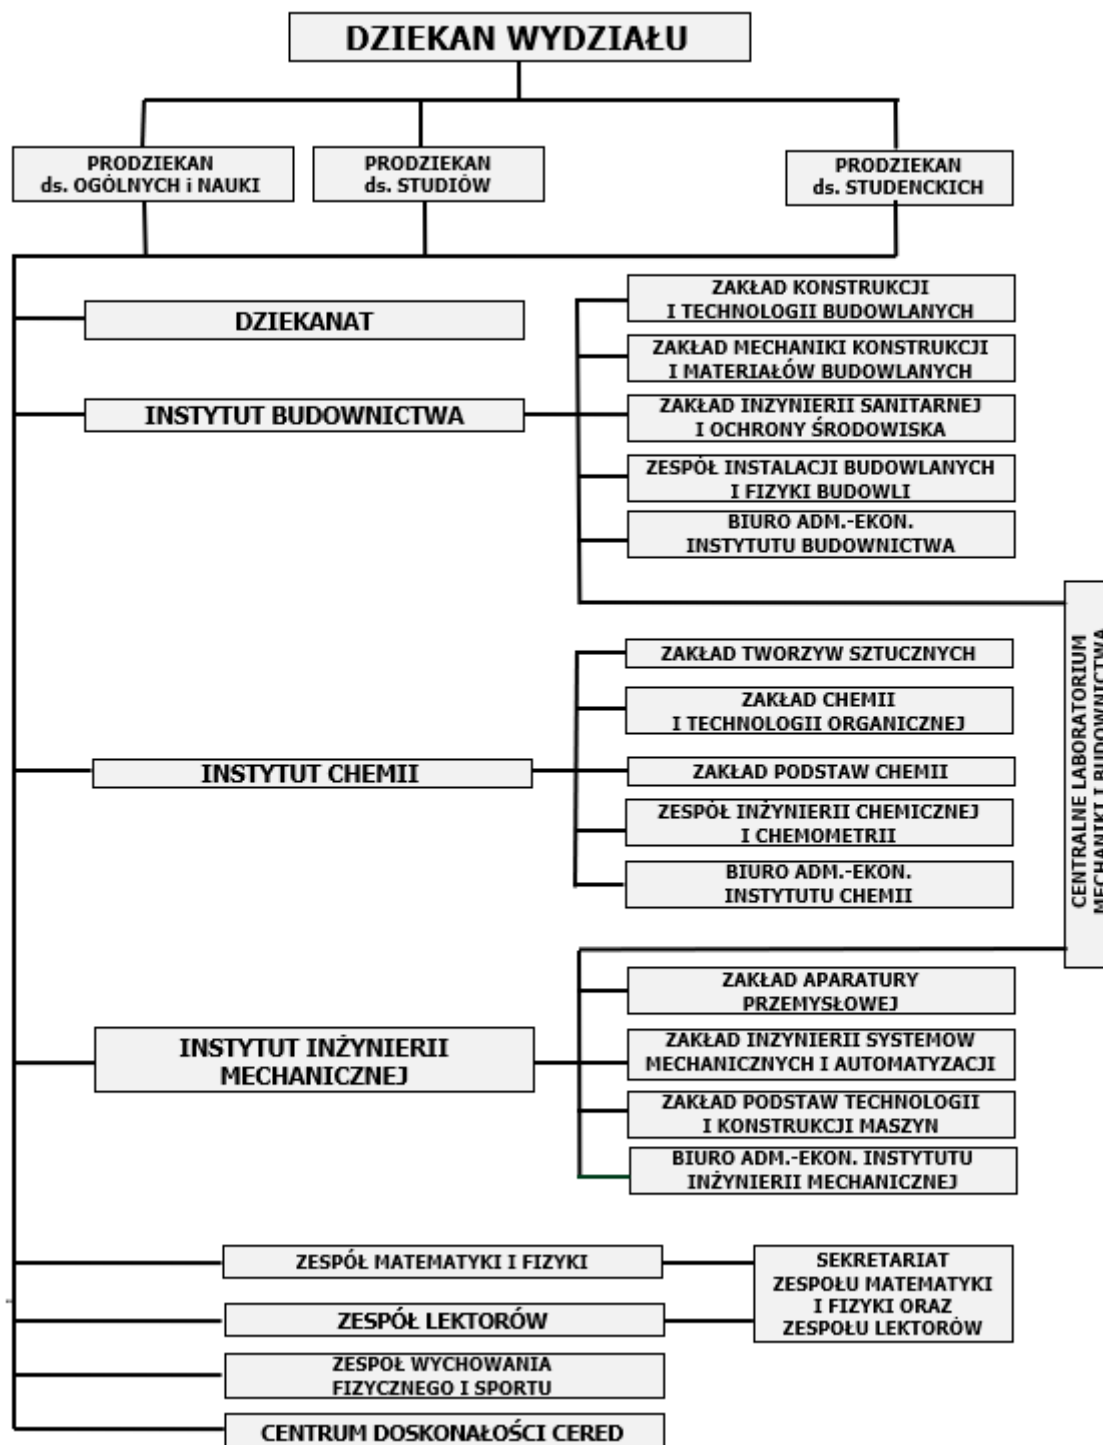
DZIEKAN WYDZIAŁU

PRODZIEKAN ds. OGÓLNYCH i NAUKI

PRODZIEKAN ds. STUDIÓW

PRODZIEKAN ds. STUDENCKICH

DZIEKANAT

INSTYTUT BUDOWNICTWA

ZAKŁAD KONSTRUKCJI I TECHNOLOGII BUDOWLANYCH

ZAKŁAD MECHANIKI KONSTRUKCJI I MATERIAŁÓW BUDOWLANYCH

ZAKŁAD INZYNIERII SANITARNEJ I OCHRONY ŚRODOWISKA

ZESPÓŁ INSTALACJI BUDOWLANYCH I FIZYKI BUDOWLI

BIURO ADM.-EKON. INSTYTUTU BUDOWNICTWA

CENTRALNE LABORATORIUM MECHANIKI I BUDOWNICTWA

INSTYTUT CHEMII

ZAKŁAD TWORZYW SZTUCZNYCH

ZAKŁAD CHEMII I TECHNOLOGII ORGANICZNEJ

ZAKŁAD PODSTAW CHEMII

ZESPÓŁ INŻYNIERII CHEMICZNEJ I CHEMOMETRII

BIURO ADM.-EKON. INSTYTUTU CHEMII

INSTYTUT INŻYNIERII MECHANICZNEJ

ZAKŁAD APARATURY PRZEMYSŁOWEJ

ZAKŁAD INZYNIERII SYSTEMOW MECHANICZNYCH I AUTOMATYZACJI

ZAKŁAD PODSTAW TECHNOLOGII I KONSTRUKCJI MASZYN

BIURO ADM.-EKON. INSTYTUTU INŻYNIERII MECHANICZNEJ

ZESPÓŁ MATEMATYKI I FIZYKI

ZESPÓŁ LEKTORÓW

SEKRETARIAT ZESPOŁU MATEMATYKI I FIZYKI ORAZ ZESPOŁU LEKTORÓW

ZESPOŁ WYCHOWANIA FIZYCZNEGO I SPORTU

CENTRUM DOSKONAŁOŚCI CERED